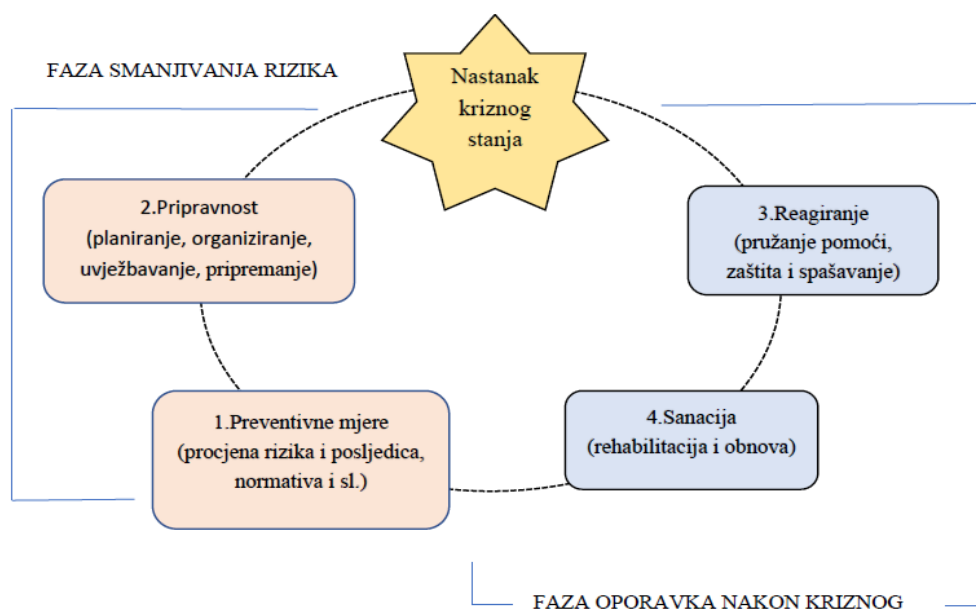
FAZA SMANJIVANJA RIZIKA

Nastanak kriznog stanja

2.Pripravnost (planiranje, organiziranje, uvježbavanje, pripremanje)

3.Reagiranje (pružanje pomoći, zaštita i spašavanje)

1.Preventivne mjere (procjena rizika i posljedica, normativa i sl.)

4.Sanacija (rehabilitacija i obnova)

FAZA OPORAVKA NAKON KRIZNOG